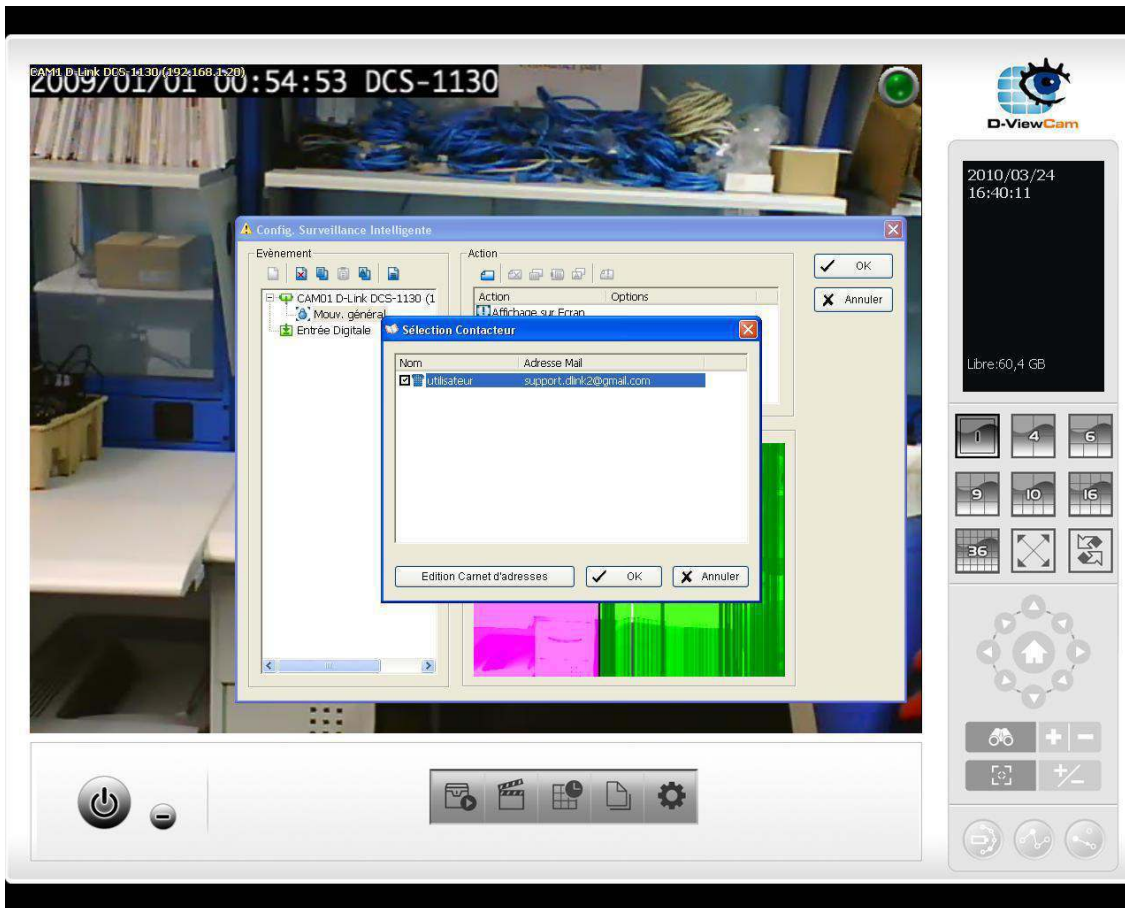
CAM1 D-Link DCS-1130 (192.168.1.20)
2009/01/01 00:54:53 DCS-1130

D-ViewCam

2010/03/24
16:40:11

Libre:60,4 GB

Config. Surveillance Intelligente

Evènement

CAM01 D-Link DCS-1130 (1
Mouv. général
Entrée Digitale

Action

| Action | Options |
|---|---|
| Affichage sur Ecran | |

OK
Annuler

Sélection Contacteur

| Nom | Adresse Mail |
|---|---|
| utilisateur | support.dlink2@gmail.com |

Edition Carnet d'adresses
OK
Annuler

1
4
6
9
10
16
36